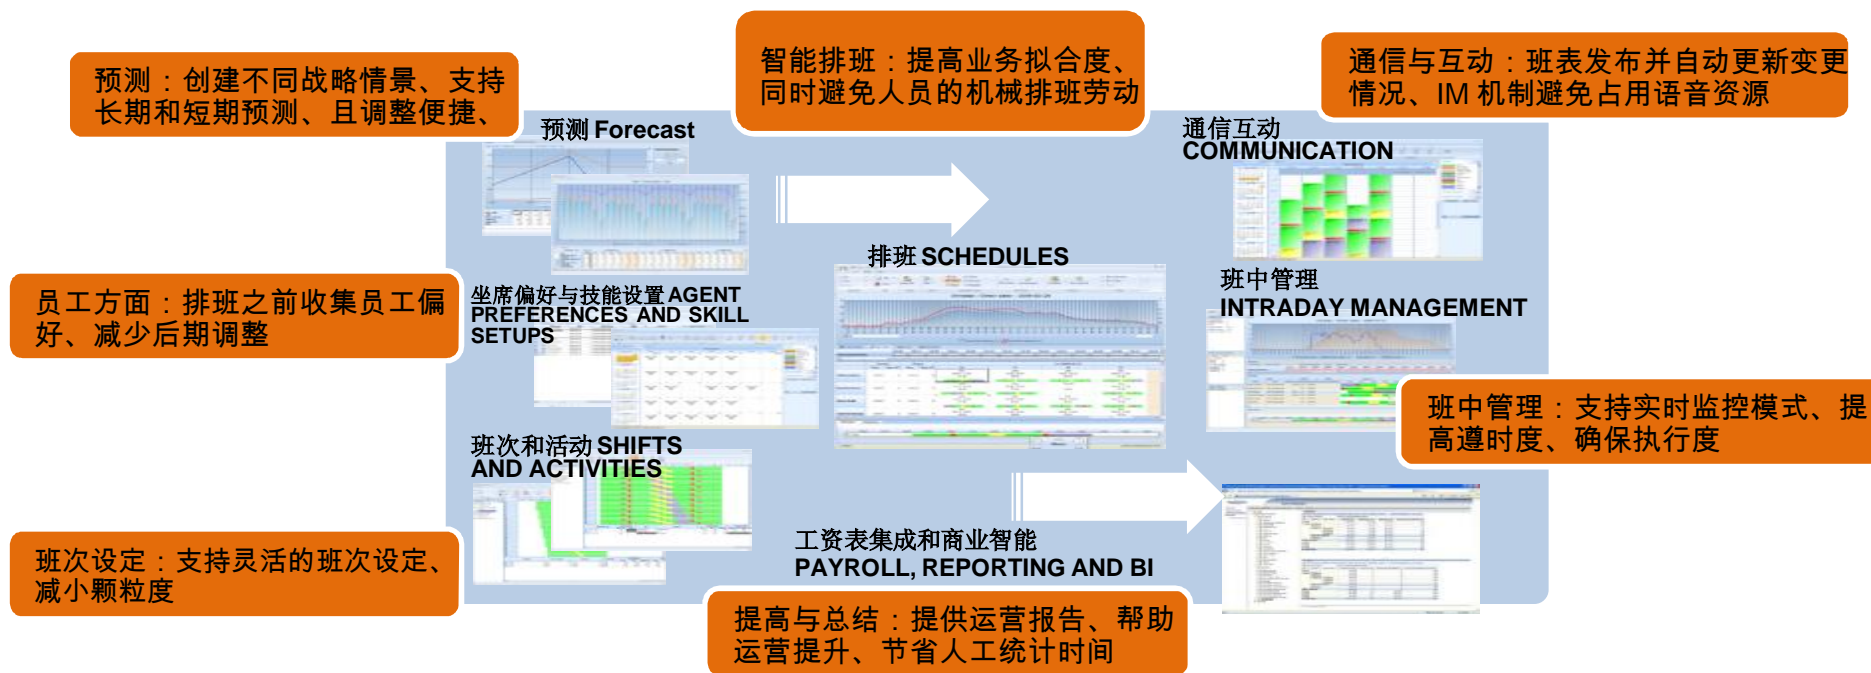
预测：创建不同战略情景、支持长期和短期预测、且调整便捷、

智能排班：提高业务拟合度、同时避免人员的机械排班劳动

通信与互动：班表发布并自动更新变更情况、IM 机制避免占用语音资源

预测 Forecast

通信互动
COMMUNICATION

员工方面：排班之前收集员工偏好、减少后期调整

坐席偏好与技能设置 AGENT PREFERENCES AND SKILL SETUPS

排班 SCHEDULES

班中管理
INTRADAY MANAGEMENT

班中管理：支持实时监控模式、提高遵时度、确保执行度

班次和活动 SHIFTS AND ACTIVITIES

工资表集成和商业智能
PAYROLL, REPORTING AND BI

班次设定：支持灵活的班次设定、减小颗粒度

提高与总结：提供运营报告、帮助运营提升、节省人工统计时间